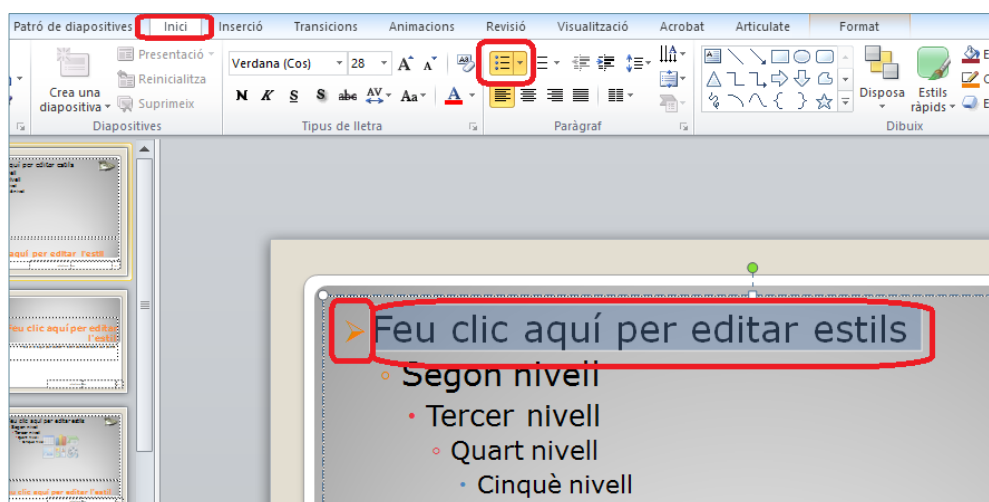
Patró de diapositives | Inici | Inserció | Transicions | Animacions | Revisió | Visualització | Acrobat | Articulate | Format

Presentació
Reinicialitza
Suprimeix
Crea una diapositiva
Diapositives

Verdana (Cos) | 28
N K S S abc AV Aa A
Tipus de lletra

Paràgraf

Disposa
Estils ràpids
Dibuix

aquí per editar estils
aquí per editar l'estil
eu clic aquí per editar l'estil
clic aquí per editar l'estil

Feu clic aquí per editar estils
Segon nivell
Tercer nivell
Quart nivell
Cinquè nivell